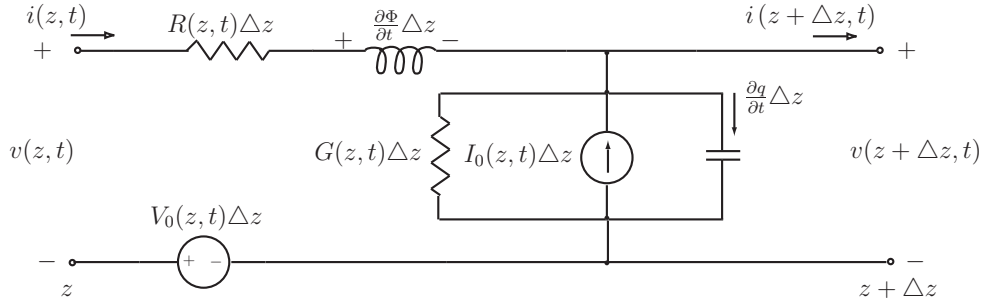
$i(z,t)$
$+$
$R(z,t)\triangle z$
$+$ $\frac{\partial \Phi}{\partial t}\triangle z$ $-$
$i(z+\triangle z,t)$
$+$
$\frac{\partial q}{\partial t}\triangle z$
$v(z,t)$
$G(z,t)\triangle z$
$I_0(z,t)\triangle z$
$v(z+\triangle z,t)$
$V_0(z,t)\triangle z$
$+$ $-$
$-$
$z$
$-$
$z+\triangle z$